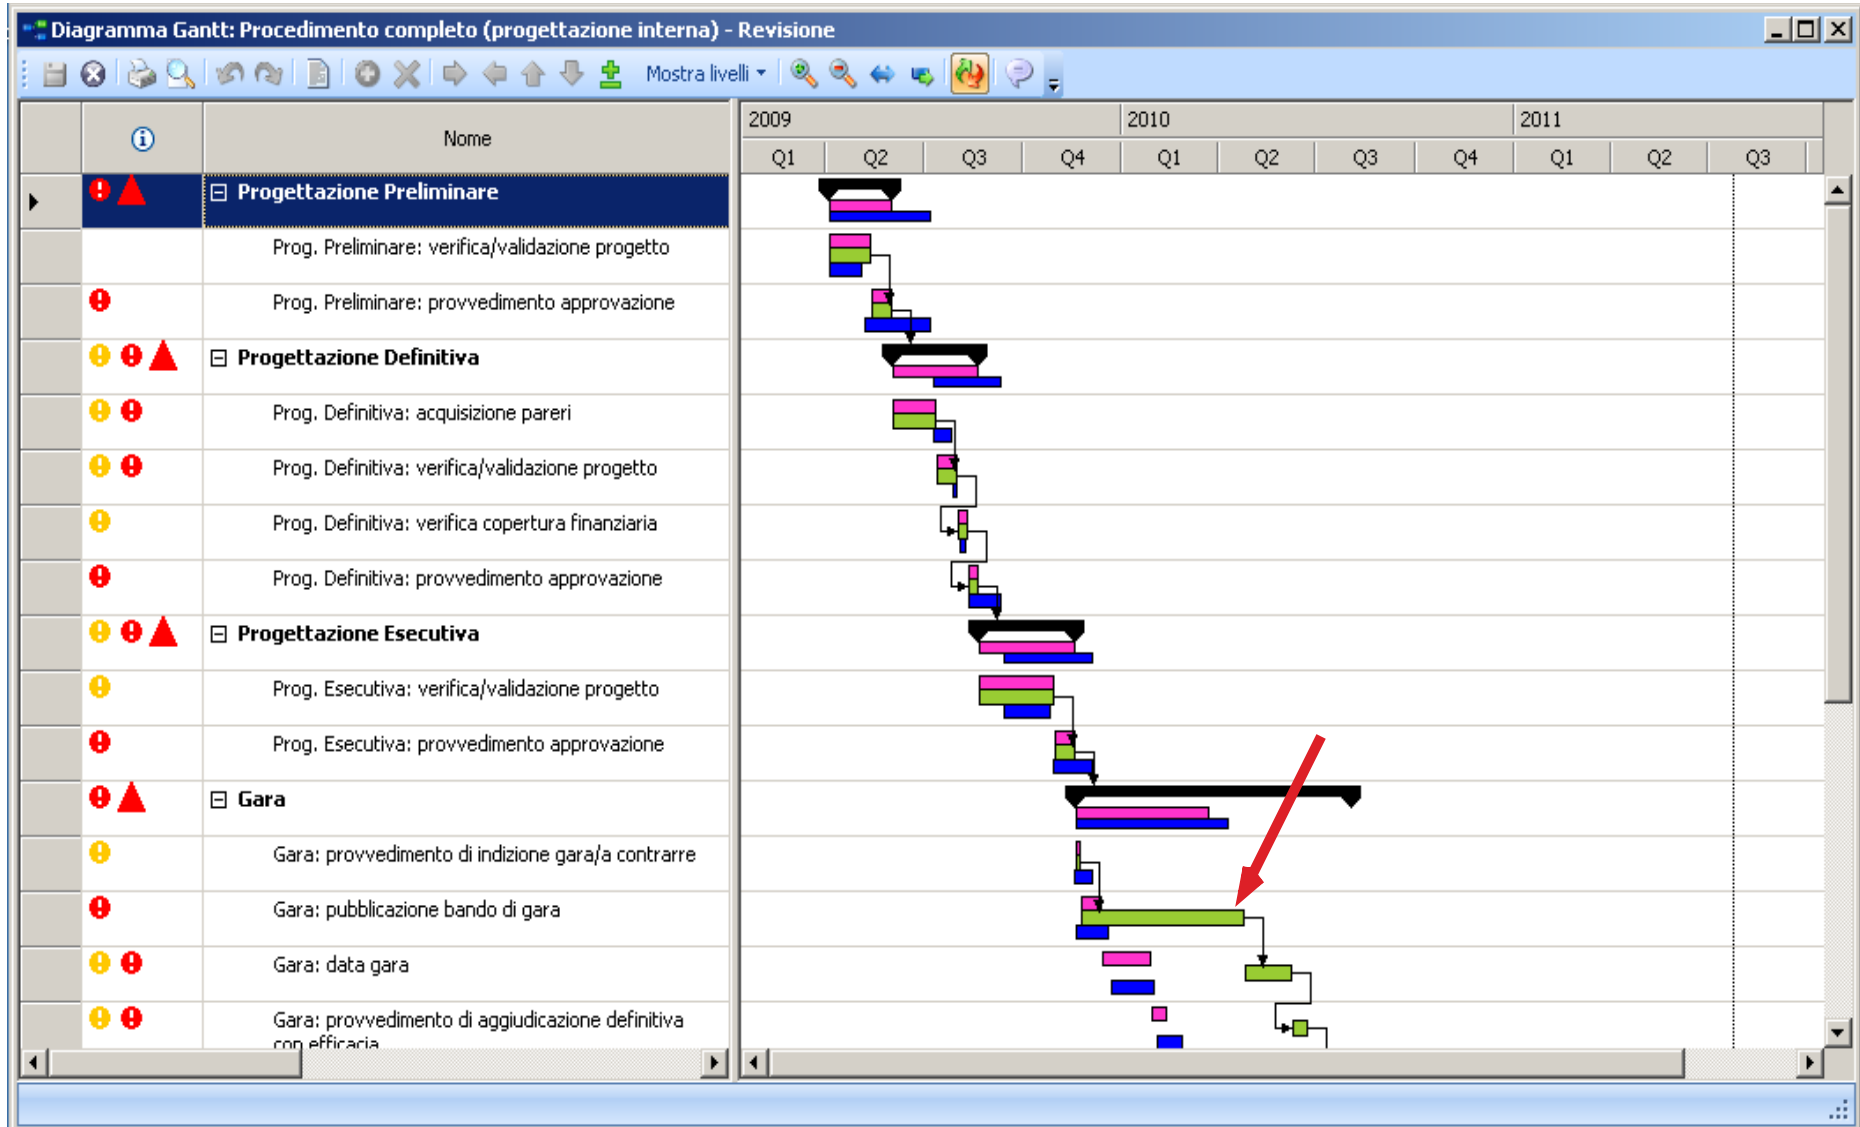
Diagramma Gantt: Procedimento completo (progettazione interna) - Revisione

Mostra livelli

| | Nome |
|---|---|
| | Progettazione Preliminare |
| | Prog. Preliminare: verifica/validazione progetto |
| | Prog. Preliminare: provvedimento approvazione |
| | Progettazione Definitiva |
| | Prog. Definitiva: acquisizione pareri |
| | Prog. Definitiva: verifica/validazione progetto |
| | Prog. Definitiva: verifica copertura finanziaria |
| | Prog. Definitiva: provvedimento approvazione |
| | Progettazione Esecutiva |
| | Prog. Esecutiva: verifica/validazione progetto |
| | Prog. Esecutiva: provvedimento approvazione |
| | Gara |
| | Gara: provvedimento di indizione gara/a contrarre |
| | Gara: pubblicazione bando di gara |
| | Gara: data gara |
| | Gara: provvedimento di aggiudicazione definitiva con efficacia |

2009 2010 2011
Q1 Q2 Q3 Q4 Q1 Q2 Q3 Q4 Q1 Q2 Q3